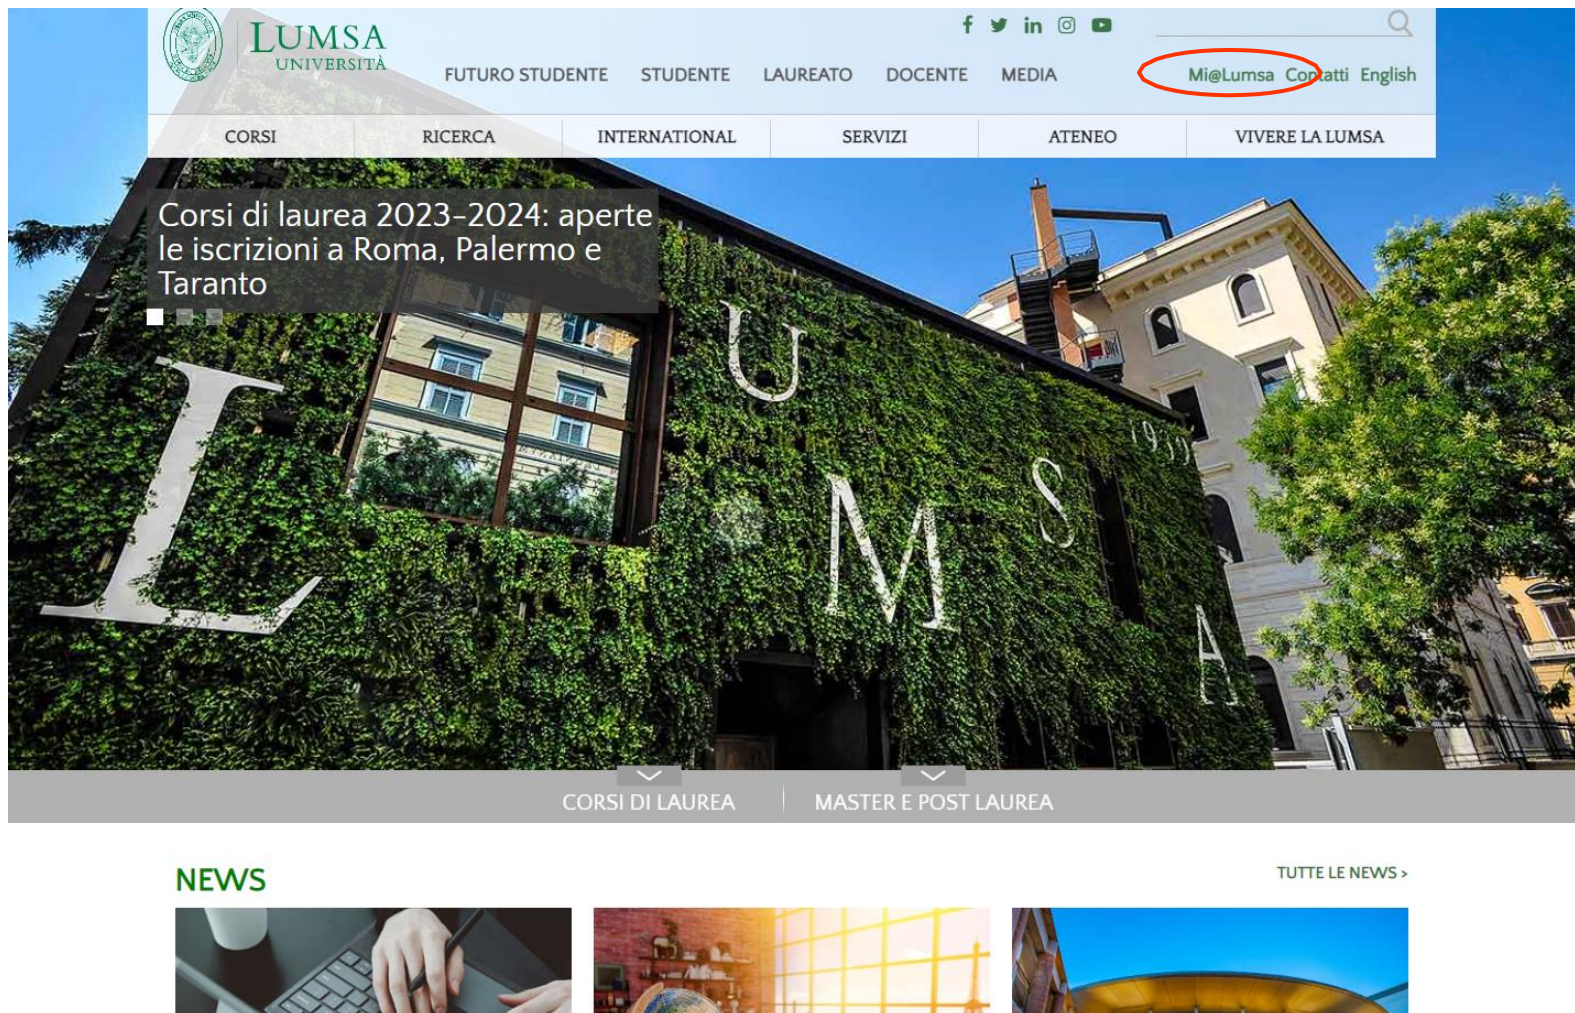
LUMSA
UNIVERSITÀ

FUTURO STUDENTE STUDENTE LAUREATO DOCENTE MEDIA

Mi@Lumsa Contatti English

CORSI RICERCA INTERNATIONAL SERVIZI ATENEO VIVERE LA LUMSA

Corsi di laurea 2023-2024: aperte le iscrizioni a Roma, Palermo e Taranto

LUMSA 1939

CORSI DI LAUREA MASTER E POST LAUREA

NEWS

TUTTE LE NEWS >